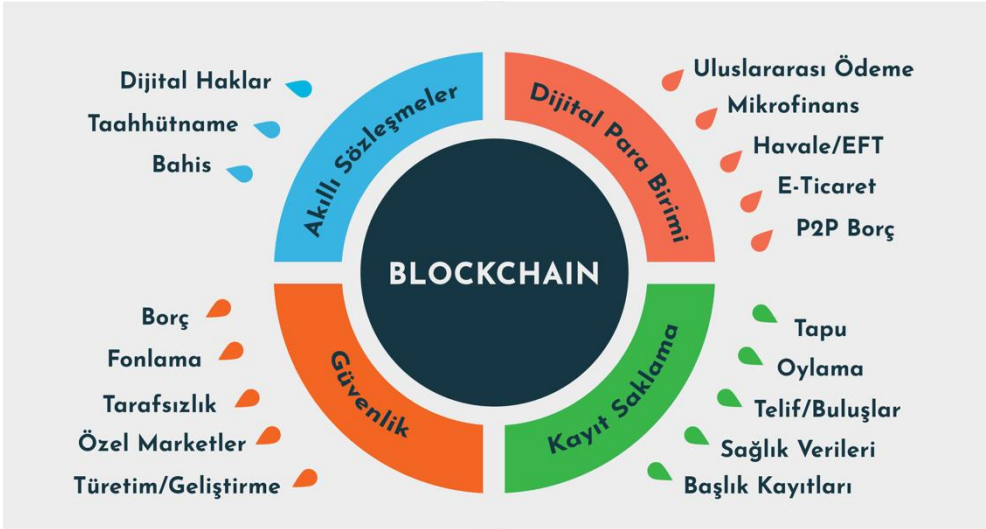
Dijital Haklar
Taahhütname
Bahis

Akıllı Sözleşmeler

Dijital Para Birimi

Uluslararası Ödeme
Mikrofinans
Havale/EFT
E-Ticaret
P2P Borç

BLOCKCHAIN

Borç
Fonlama
Tarafsızlık
Özel Marketler
Türetim/Geliştirme

Güvenlik

Kayıt Saklama

Tapu
Oylama
Telif/Buluşlar
Sağlık Verileri
Başlık Kayıtları